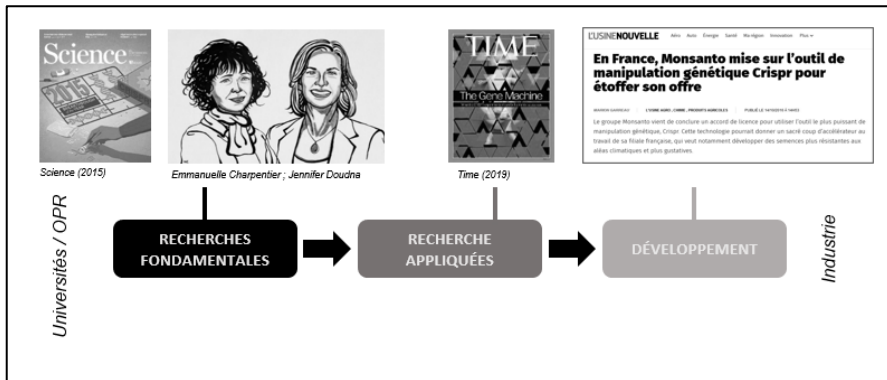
Science

2015

Science (2015)

Emmanuelle Charpentier ; Jennifer Doudna

TIME

The Gene Machine

Time (2019)

L'USINENOUVELLE Aéro Auto Énergie Santé Ma région Innovation Plus

En France, Monsanto mise sur l'outil de manipulation génétique Crispr pour étoffer son offre

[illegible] L'USINE AGRO, CHIMIE, PRODUITS AGRICOLES PUBLIÉ LE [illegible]

Le groupe Monsanto vient de conclure un accord de licence pour utiliser l'outil le plus puissant de manipulation génétique, Crispr. Cette technologie pourrait donner un sacré coup d'accélérateur au travail de sa filiale française, qui veut notamment développer des semences plus résistantes aux aléas climatiques et plus gustatives.

Universités / OPR

RECHERCHES FONDAMENTALES

RECHERCHE APPLIQUÉES

DÉVELOPPEMENT

Industrie